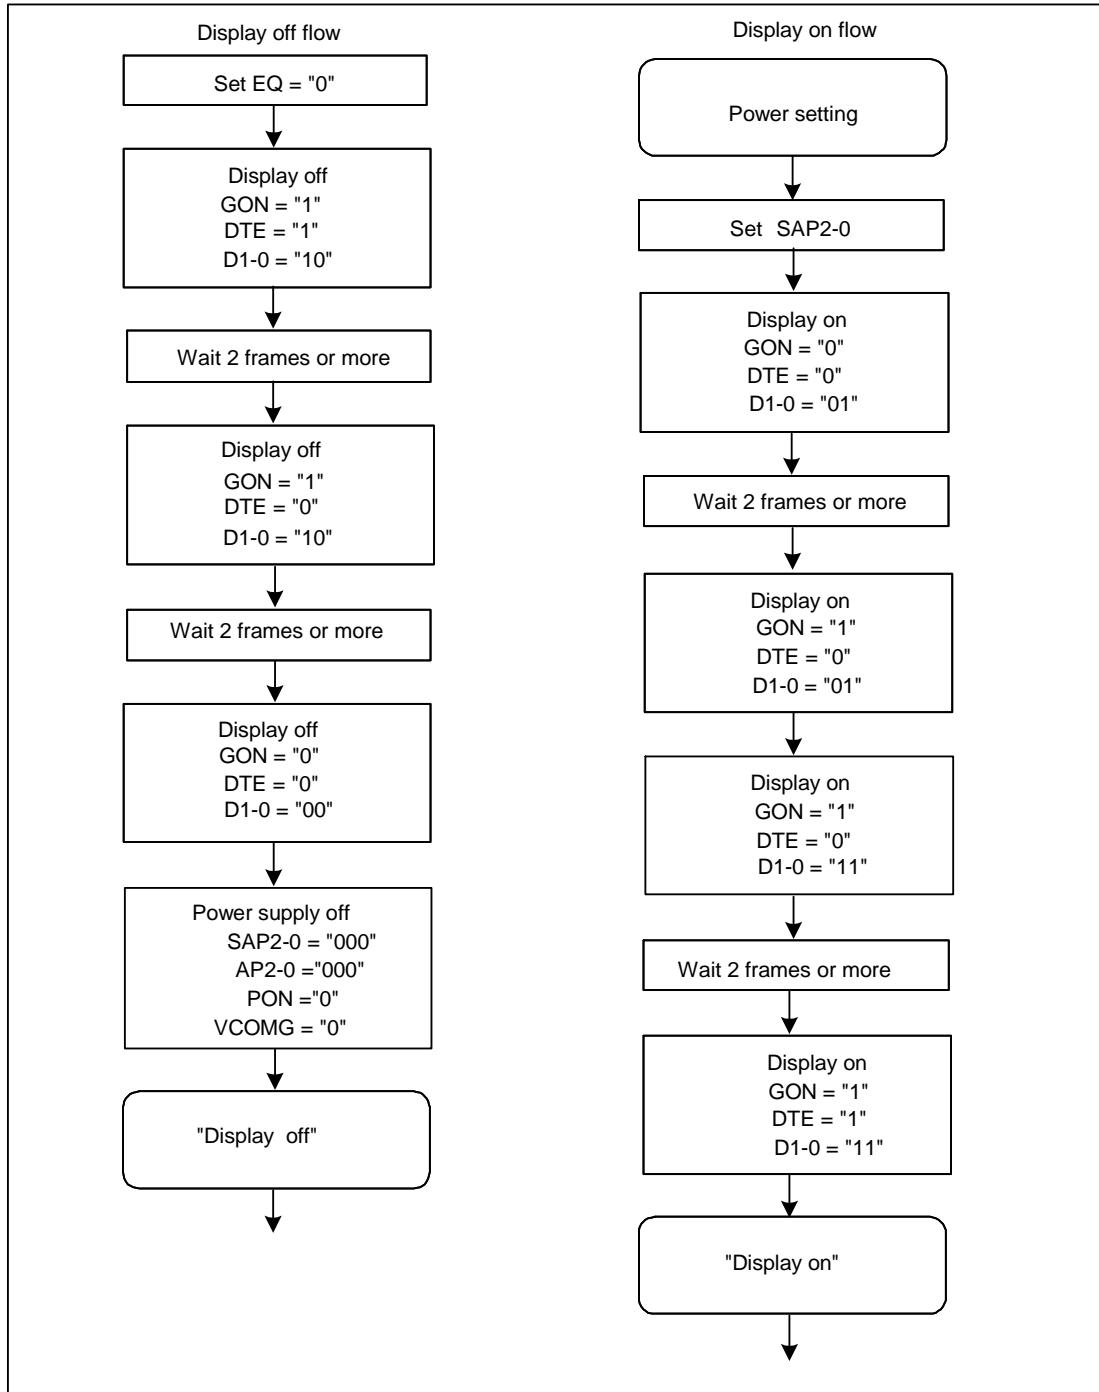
Display off flow

Set EQ = "0"

Display off
GON = "1"
DTE = "1"
D1-0 = "10"

Wait 2 frames or more

Display off
GON = "1"
DTE = "0"
D1-0 = "10"

Wait 2 frames or more

Display off
GON = "0"
DTE = "0"
D1-0 = "00"

Power supply off
SAP2-0 = "000"
AP2-0 ="000"
PON ="0"
VCOMG = "0"

"Display off"

Display on flow

Power setting

Set SAP2-0

Display on
GON = "0"
DTE = "0"
D1-0 = "01"

Wait 2 frames or more

Display on
GON = "1"
DTE = "0"
D1-0 = "01"

Display on
GON = "1"
DTE = "0"
D1-0 = "11"

Wait 2 frames or more

Display on
GON = "1"
DTE = "1"
D1-0 = "11"

"Display on"